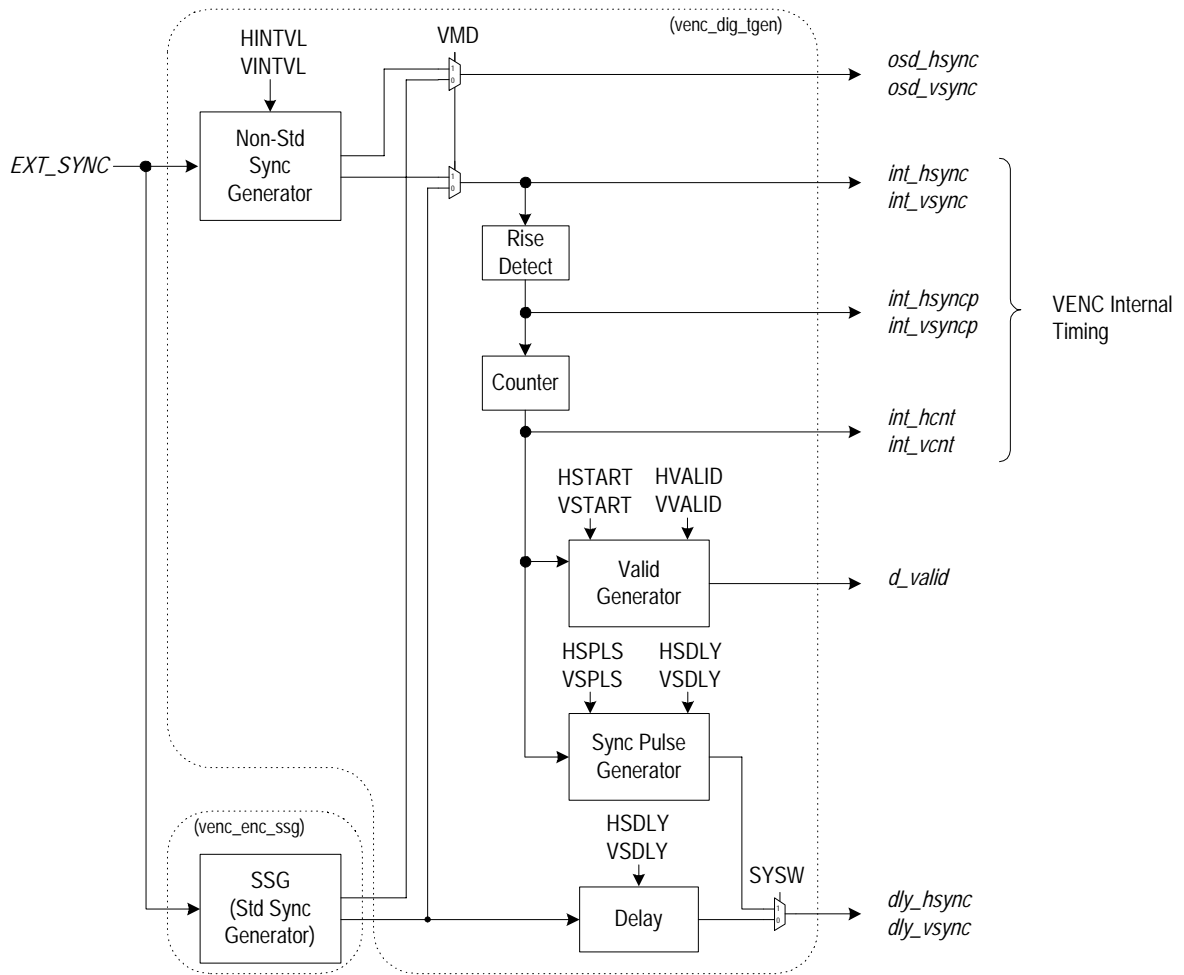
(venc_dig_tgen)

HINTVL
VINTVL

VMD

osd_hsync
osd_vsync

EXT_SYNC

Non-Std
Sync
Generator

int_hsync
int_vsync

Rise
Detect

int_hsyncp
int_vsyncp

VENC Internal
Timing

Counter

int_hcnt
int_vcnt

HSTART
VSTART

HVALID
VVALID

Valid
Generator

d_valid

HSPLS
VSPLS

HSDLY
VSDLY

Sync Pulse
Generator

(venc_enc_ssg)

HSDLY
VSDLY

SYSW

SSG
(Std Sync
Generator)

Delay

dly_hsync
dly_vsync